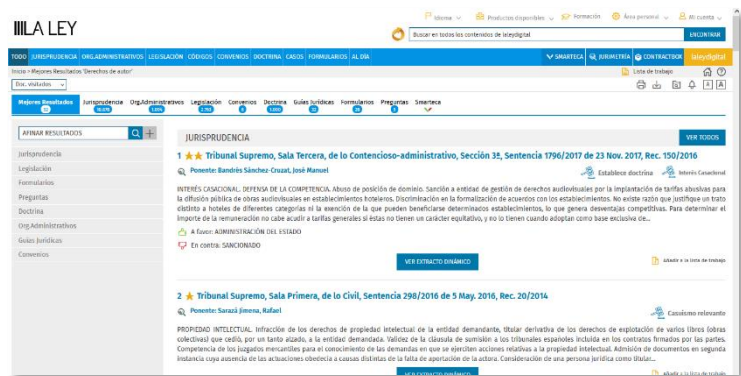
LA LEY

Idioma | Productos disponibles | Formación | Área personal | Mi cuenta

Buscar en todos los contenidos de laleydigital | ENCONTRAR

TODO | JURISPRUDENCIA | ORG.ADMINISTRATIVOS | LEGISLACIÓN | CÓDIGOS | CONVENIOS | DOCTRINA | CASOS | FORMULARIOS | AL DÍA | SMARTECA | JURIMETRÍA | CONTRACTBOX | laleydigital

Inicio > Mejores Resultados "Derechos de autor"

Lista de trabajo

Doc. visitados

Mejores Resultados | Jurisprudencia | Org.Administrativos | Legislación | Convenios | Doctrina | Guías Jurídicas | Formularios | Preguntas | Smarteca

AFINAR RESULTADOS

Jurisprudencia
Legislación
Formularios
Preguntas
Doctrina
Org.Administrativos
Guías Jurídicas
Convenios

JURISPRUDENCIA | VER TODOS

1 Tribunal Supremo, Sala Tercera, de lo Contencioso-administrativo, Sección 3ª, Sentencia 1796/2017 de 23 Nov. 2017, Rec. 150/2016

Ponente: Bandrés Sánchez-Cruzat, José Manuel | Establece doctrina | Interés Casacional

INTERÉS CASACIONAL. DEFENSA DE LA COMPETENCIA. Abuso de posición de dominio. Sanción a entidad de gestión de derechos audiovisuales por la implantación de tarifas abusivas para la difusión pública de obras audiovisuales en establecimientos hoteleros. Discriminación en la formalización de acuerdos con los establecimientos. No existe razón que justifique un trato distinto a hoteles de diferentes categorías ni la exención de la que pueden beneficiarse determinados establecimientos, lo que genera desventajas competitivas. Para determinar el importe de la remuneración no cabe acudir a tarifas generales si éstas no tienen un carácter equitativo, y no lo tienen cuando adoptan como base exclusiva de...

A favor: ADMINISTRACIÓN DEL ESTADO
En contra: SANCIONADO

VER EXTRACTO DINÁMICO | Añadir a la lista de trabajo

2 Tribunal Supremo, Sala Primera, de lo Civil, Sentencia 298/2016 de 5 May. 2016, Rec. 20/2014

Ponente: Sarazá Jimena, Rafael | Casuismo relevante

PROPIEDAD INTELECTUAL. Infracción de los derechos de propiedad intelectual de la entidad demandante, titular derivativa de los derechos de explotación de varios libros (obras colectivas) que cedió, por un tanto alzado, a la entidad demandada. Validez de la cláusula de sumisión a los tribunales españoles incluida en los contratos firmados por las partes. Competencia de los juzgados mercantiles para el conocimiento de las demandas en que se ejerciten acciones relativas a la propiedad intelectual. Admisión de documentos en segunda instancia cuya ausencia de las actuaciones obedecía a causas distintas de la falta de aportación de la actora. Consideración de una persona jurídica como titular...

VER EXTRACTO DINÁMICO | Añadir a la lista de trabajo